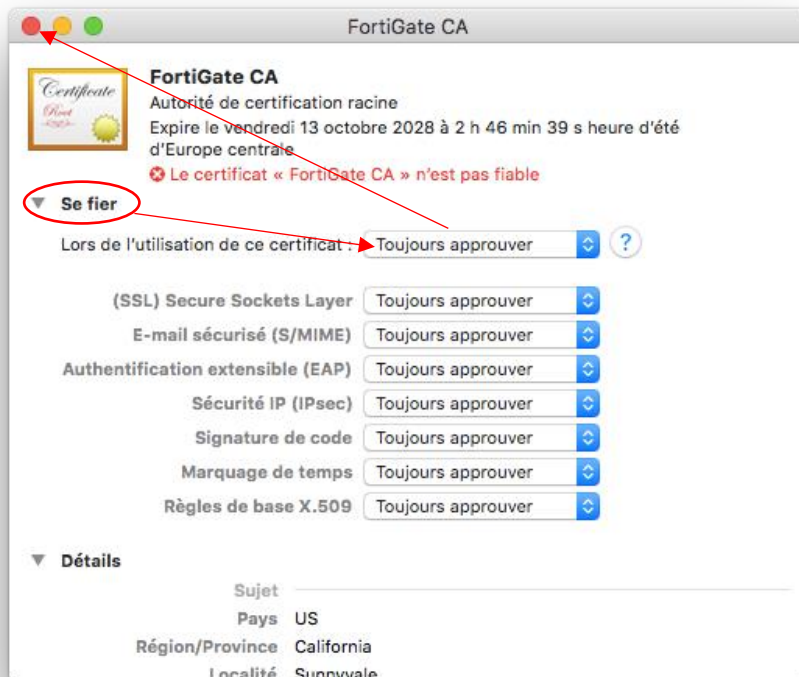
FortiGate CA

Certificate Root

FortiGate CA
Autorité de certification racine
Expire le vendredi 13 octobre 2028 à 2 h 46 min 39 s heure d'été d'Europe centrale
Le certificat « FortiGate CA » n'est pas fiable

Se fier

Lors de l'utilisation de ce certificat : Toujours approuver ?

(SSL) Secure Sockets Layer Toujours approuver
E-mail sécurisé (S/MIME) Toujours approuver
Authentification extensible (EAP) Toujours approuver
Sécurité IP (IPsec) Toujours approuver
Signature de code Toujours approuver
Marquage de temps Toujours approuver
Règles de base X.509 Toujours approuver

Détails

Sujet
Pays US
Région/Province California
Localité Sunnyvale